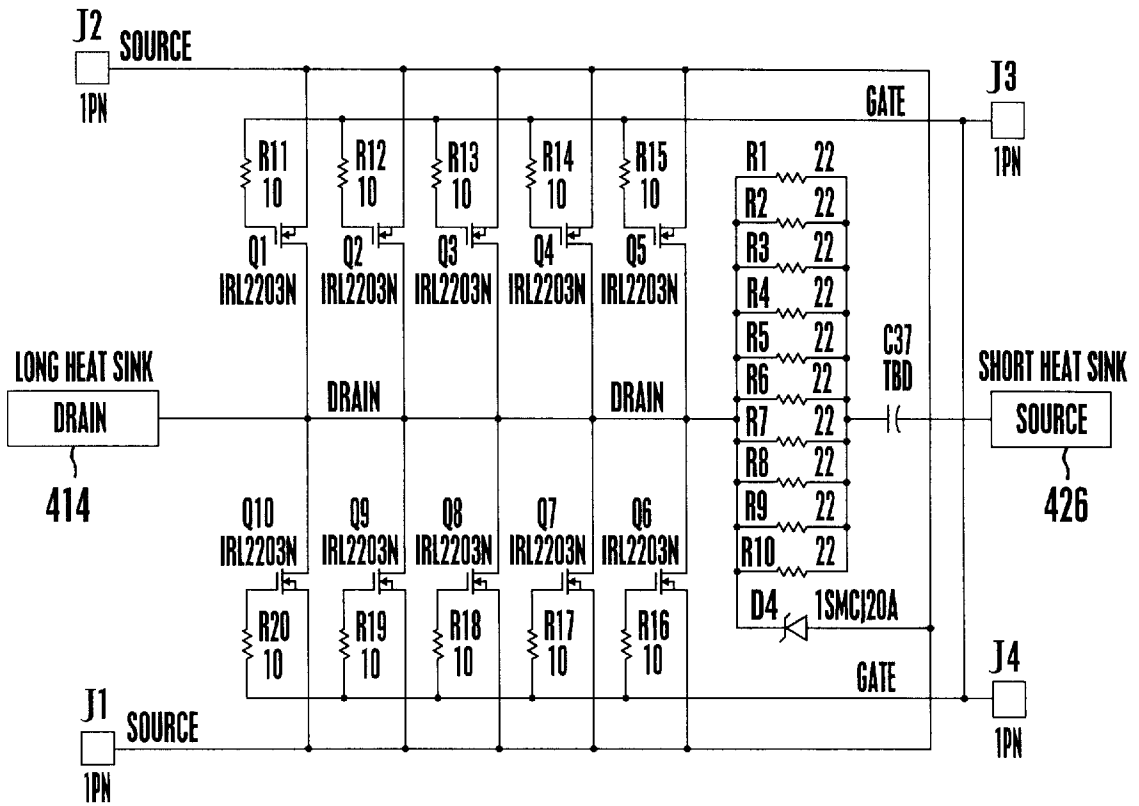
J2 SOURCE
1PN

GATE

J3
1PN

R11 10
R12 10
R13 10
R14 10
R15 10

R1 22
R2 22
R3 22
R4 22
R5 22
R6 22
R7 22
R8 22
R9 22
R10 22

Q1 IRL2203N
Q2 IRL2203N
Q3 IRL2203N
Q4 IRL2203N
Q5 IRL2203N

C37 TBD

LONG HEAT SINK
DRAIN
414

DRAIN
DRAIN

SHORT HEAT SINK
SOURCE
426

Q10 IRL2203N
Q9 IRL2203N
Q8 IRL2203N
Q7 IRL2203N
Q6 IRL2203N

D4 1SMCJ20A

R20 10
R19 10
R18 10
R17 10
R16 10

GATE

J4
1PN

J1 SOURCE
1PN